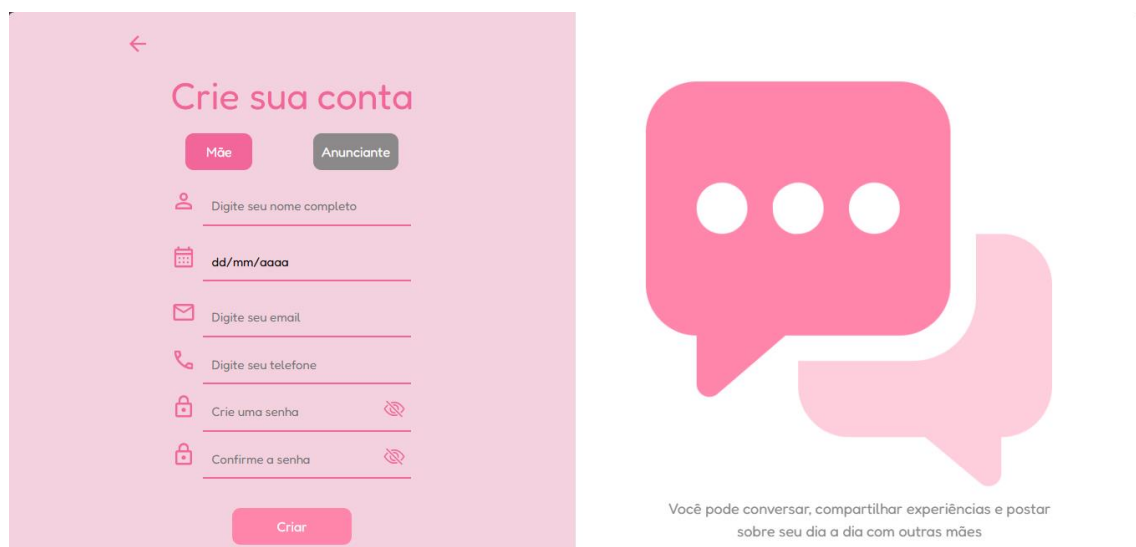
Crie sua conta

Mãe

Anunciante

Digite seu nome completo

dd/mm/aaaa

Digite seu email

Digite seu telefone

Crie uma senha

Confirme a senha

Criar

Você pode conversar, compartilhar experiências e postar sobre seu dia a dia com outras mães